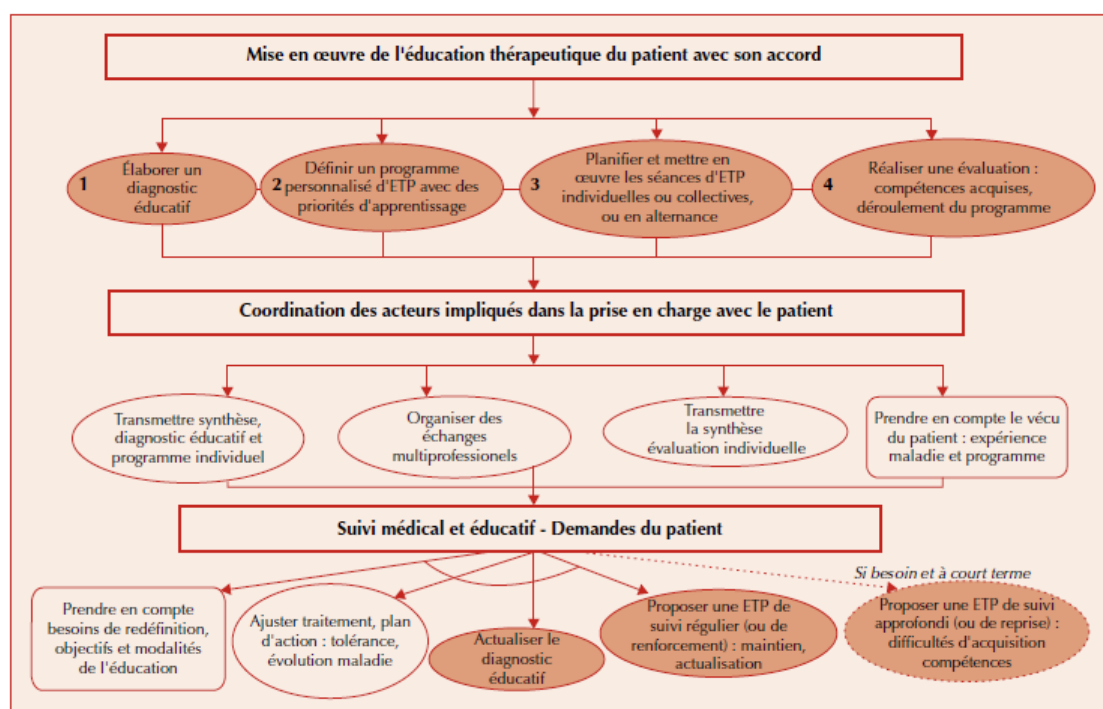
Mise en œuvre de l'éducation thérapeutique du patient avec son accord

1 Élaborer un diagnostic éducatif

2 Définir un programme personnalisé d'ETP avec des priorités d'apprentissage

3 Planifier et mettre en œuvre les séances d'ETP individuelles ou collectives, ou en alternance

4 Réaliser une évaluation : compétences acquises, déroulement du programme

Coordination des acteurs impliqués dans la prise en charge avec le patient

Transmettre synthèse, diagnostic éducatif et programme individuel

Organiser des échanges multiprofessionels

Transmettre la synthèse évaluation individuelle

Prendre en compte le vécu du patient : expérience maladie et programme

Suivi médical et éducatif - Demandes du patient

Si besoin et à court terme

Prendre en compte besoins de redéfinition, objectifs et modalités de l'éducation

Ajuster traitement, plan d'action : tolérance, évolution maladie

Actualiser le diagnostic éducatif

Proposer une ETP de suivi régulier (ou de renforcement) : maintien, actualisation

Proposer une ETP de suivi approfondi (ou de reprise) : difficultés d'acquisition compétences